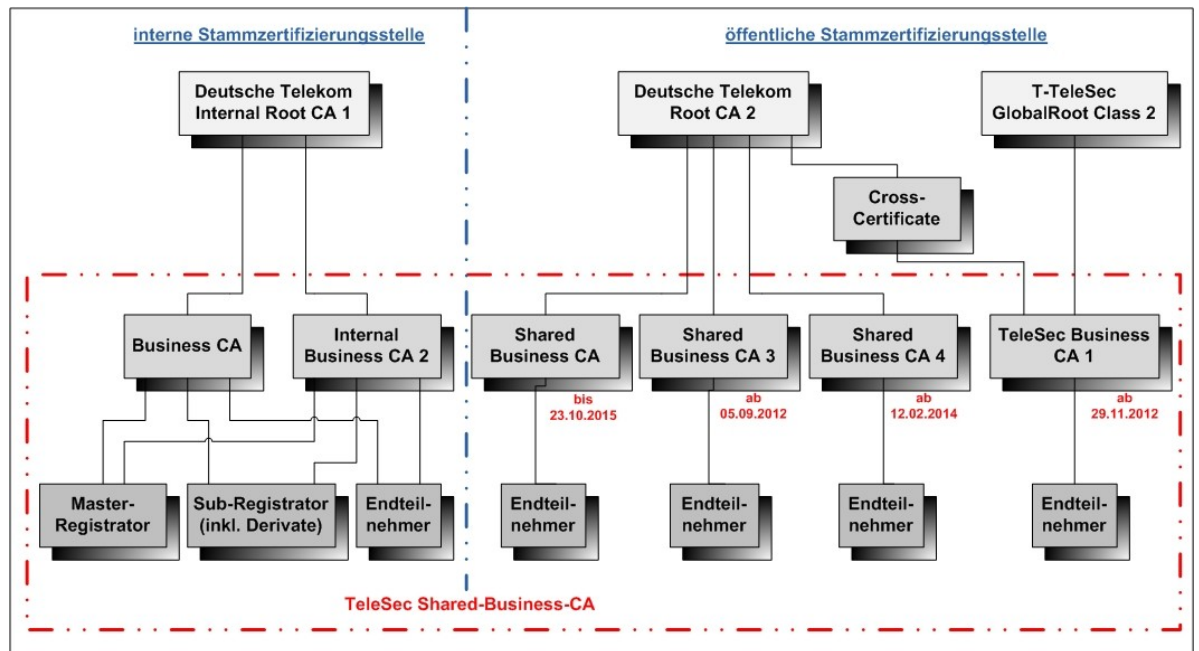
interne Stammzertifizierungsstelle

öffentliche Stammzertifizierungsstelle

Deutsche Telekom Internal Root CA 1

Deutsche Telekom Root CA 2

T-TeleSec GlobalRoot Class 2

Cross-Certificate

Business CA

Internal Business CA 2

Shared Business CA

Shared Business CA 3

Shared Business CA 4

TeleSec Business CA 1

bis 23.10.2015

ab 05.09.2012

ab 12.02.2014

ab 29.11.2012

Master-Registrator

Sub-Registrator (inkl. Derivate)

Endteilnehmer

Endteilnehmer

Endteilnehmer

Endteilnehmer

Endteilnehmer

TeleSec Shared-Business-CA